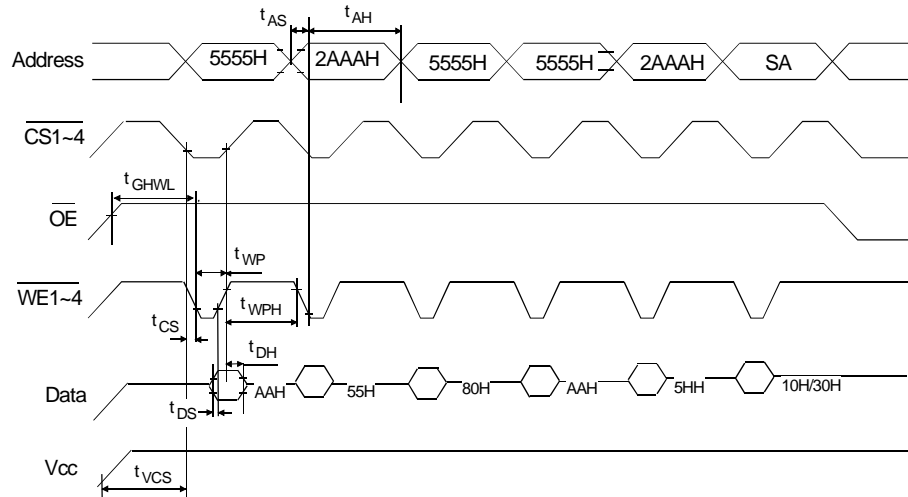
$t_{AS}$ $t_{AH}$

Address 5555H 2AAAH 5555H 5555H 2AAAH SA

$\overline{CS1\sim4}$

$t_{GHWL}$

$\overline{OE}$

$t_{WP}$

$\overline{WE1\sim4}$

$t_{WPH}$

$t_{CS}$

$t_{DH}$

Data AAH 55H 80H AAH 5HH 10H/30H

$t_{DS}$

Vcc

$t_{VCS}$